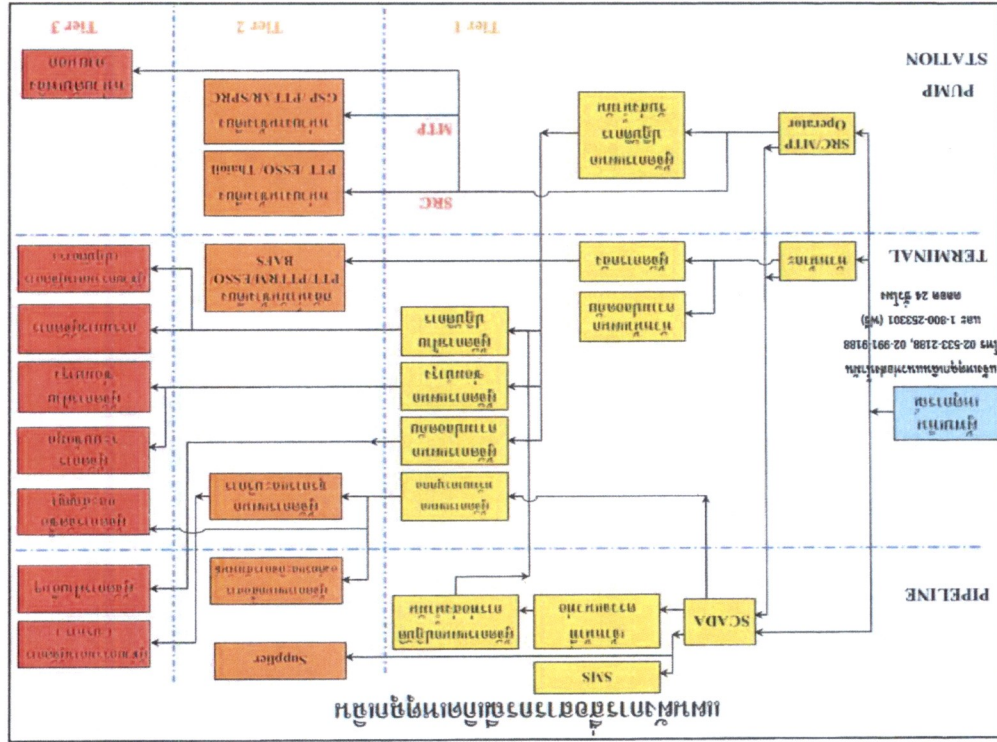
แผนผังการติดต่อสื่อสารกรณีเกิดเหตุฉุกเฉิน

PIPELINE

TERMINAL

PUMP STATION

Tier 1

Tier 2

Tier 3

ผู้แจ้งเหตุ ภายนอก

แจ้งเหตุฉุกเฉินผ่านหมายเลขโทรศัพท์ โทร 02-533-2188, 02-991-9188 และ 1-800-253301 (ฟรี) ตลอด 24 ชั่วโมง

SRC/MTP Operator

ท่าเทียบเรือ

SCADA

SMS

Supplier

เจ้าหน้าที่ควบคุมระบบ

ผู้จัดการแผนกปฏิบัติการท่อส่งน้ำมัน

ผู้จัดการแผนกปฏิบัติการในภาคสนาม

ผู้จัดการแผนกความปลอดภัย

ผู้จัดการคลัง

ผู้จัดการแผนกวิศวกรรม

ผู้จัดการแผนกความปลอดภัย

ผู้จัดการแผนกซ่อมบำรุง

ผู้จัดการฝ่ายปฏิบัติการ

SRC

MTP

หน่วยงานที่เกี่ยวข้อง PTT/ESSO/Thaioil

หน่วยงานที่เกี่ยวข้อง GSP/PTTAR/SPRC

คลังน้ำมันที่เกี่ยวข้อง PTT/PTTRM/ESSO/BAFS

ผู้จัดการฝ่ายวิศวกรรม

ผู้จัดการแผนกประชาสัมพันธ์

หน่วยงานราชการที่เกี่ยวข้อง

ผู้จัดการฝ่ายปฏิบัติการ

ผู้อำนวยการฝ่าย

ผู้จัดการฝ่ายบริหาร

ผู้จัดการฝ่ายความปลอดภัย

ผู้จัดการฝ่ายซ่อมบำรุง

กรรมการผู้จัดการใหญ่

ผู้ช่วยกรรมการผู้จัดการ